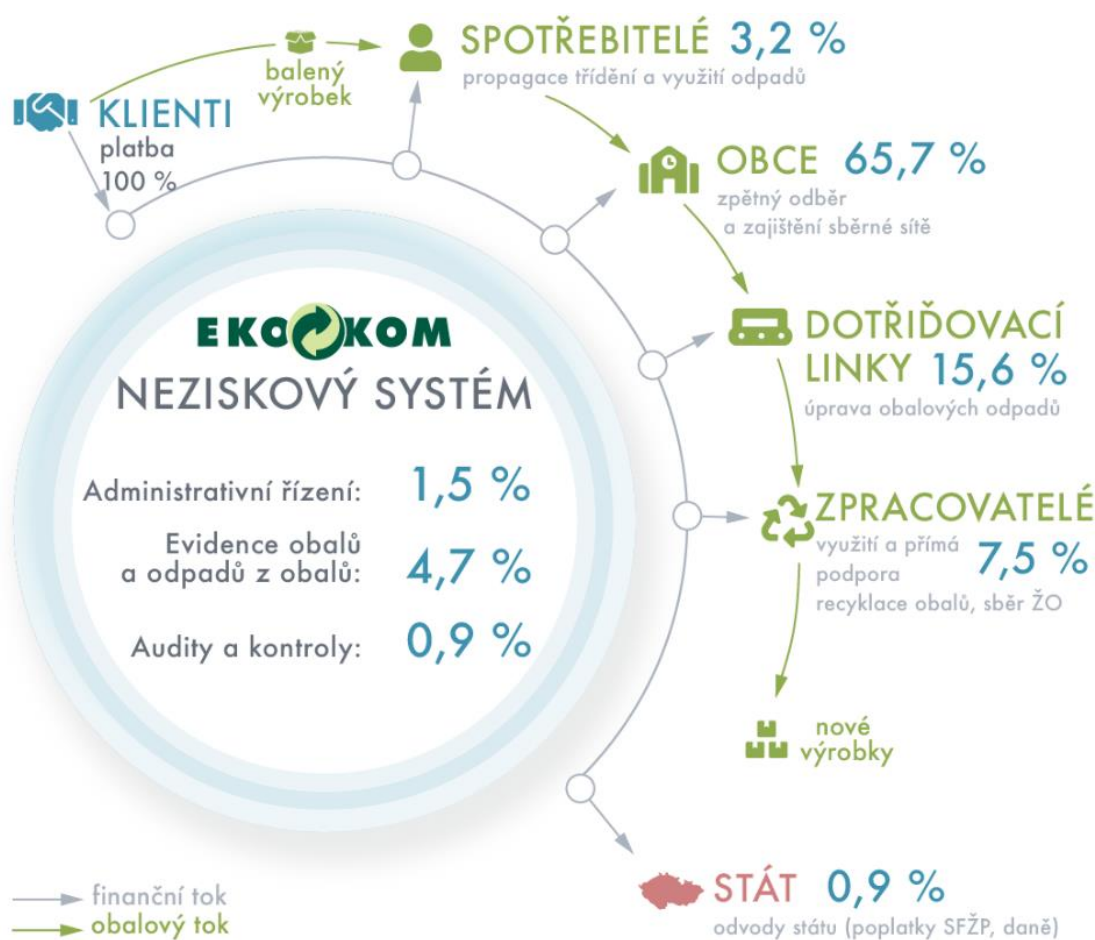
KLIENTI
platba
100 %

balený
výrobek

SPOTŘEBITELÉ 3,2 %
propagace třídění a využití odpadů

OBCE 65,7 %
zpětný odběr
a zajištění sběrné sítě

DOTŘIĎOVACÍ LINKY 15,6 %
úprava obalových odpadů

ZPRACOVATELÉ
využití a přímá podpora recyklace obalů, sběr ŽO
7,5 %

nové výrobky

STÁT 0,9 %
odvody státu (poplatky SFŽP, daně)

EKOKOM
NEZISKOVÝ SYSTÉM

Administrativní řízení: 1,5 %
Evidence obalů a odpadů z obalů: 4,7 %
Audity a kontroly: 0,9 %

finanční tok
obalový tok